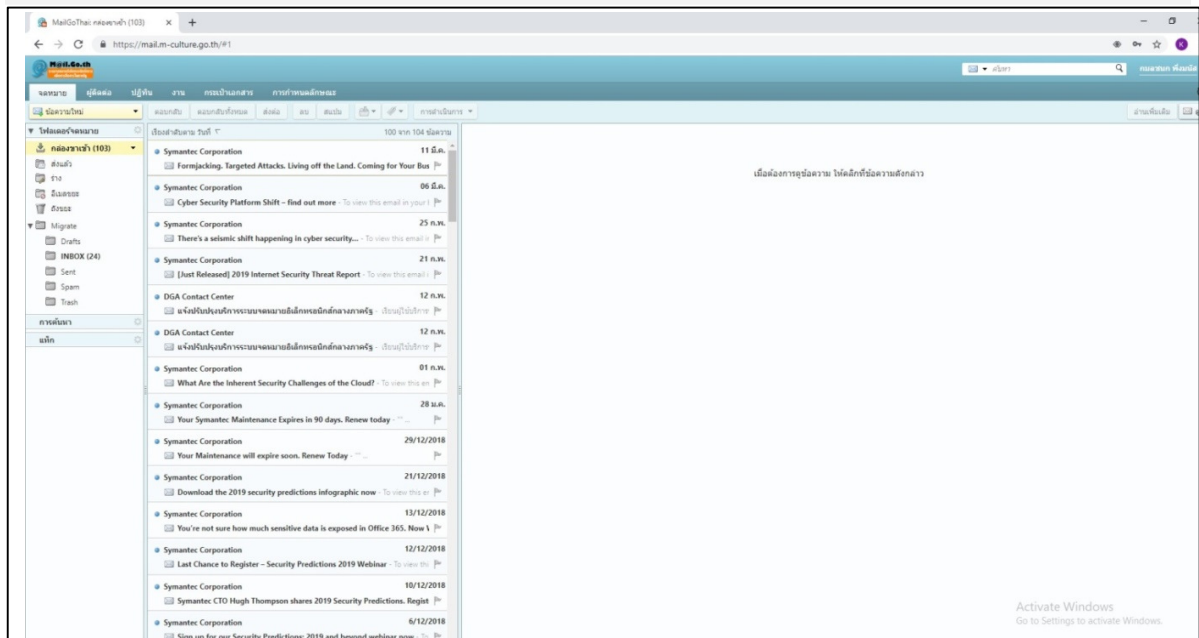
MailGoThai: กล่องขาเข้า (103)
https://mail.m-culture.go.th/#1

Mail.Go.th

ค้นหา
กมลชนก พึ่งแย้ม

จดหมาย ผู้ติดต่อ ปฏิทิน งาน กระเป๋าเอกสาร การกำหนดลักษณะ

ข้อความใหม่ ตอบกลับ ตอบกลับทั้งหมด ส่งต่อ ลบ สแปม การดำเนินการ
อ่านเพิ่มเติม

โฟลเดอร์จดหมาย
กล่องขาเข้า (103)
ส่งแล้ว
ร่าง
อีเมลขยะ
ถังขยะ
Migrate
Drafts
INBOX (24)
Sent
Spam
Trash
การค้นหา
แท็ก

เรียงลำดับตาม วันที่
100 จาก 104 ข้อความ

Symantec Corporation 11 มี.ค.
Formjacking. Targeted Attacks. Living off the Land. Coming for Your Bus

Symantec Corporation 06 มี.ค.
Cyber Security Platform Shift – find out more - To view this email in your b

Symantec Corporation 25 ก.พ.
There's a seismic shift happening in cyber security... - To view this email i

Symantec Corporation 21 ก.พ.
[Just Released] 2019 Internet Security Threat Report - To view this email i

DGA Contact Center 12 ก.พ.
แจ้งปรับปรุงบริการระบบจดหมายอิเล็กทรอนิกส์กลางภาครัฐ - เรียนผู้ใช้บริการ

DGA Contact Center 12 ก.พ.
แจ้งปรับปรุงบริการระบบจดหมายอิเล็กทรอนิกส์กลางภาครัฐ - เรียนผู้ใช้บริการ

Symantec Corporation 01 ก.พ.
What Are the Inherent Security Challenges of the Cloud? - To view this en

Symantec Corporation 28 ม.ค.
Your Symantec Maintenance Expires in 90 days. Renew today - "" ...

Symantec Corporation 29/12/2018
Your Maintenance will expire soon. Renew Today - "" ...

Symantec Corporation 21/12/2018
Download the 2019 security predictions infographic now - To view this er

Symantec Corporation 13/12/2018
You're not sure how much sensitive data is exposed in Office 365. Now \

Symantec Corporation 12/12/2018
Last Chance to Register – Security Predictions 2019 Webinar - To view thi

Symantec Corporation 10/12/2018
Symantec CTO Hugh Thompson shares 2019 Security Predictions. Regist

Symantec Corporation 6/12/2018
Sign up for our Security Predictions: 2019 and beyond webinar now - To

เมื่อต้องการดูข้อความ ให้คลิกที่ข้อความดังกล่าว

Activate Windows
Go to Settings to activate Windows.